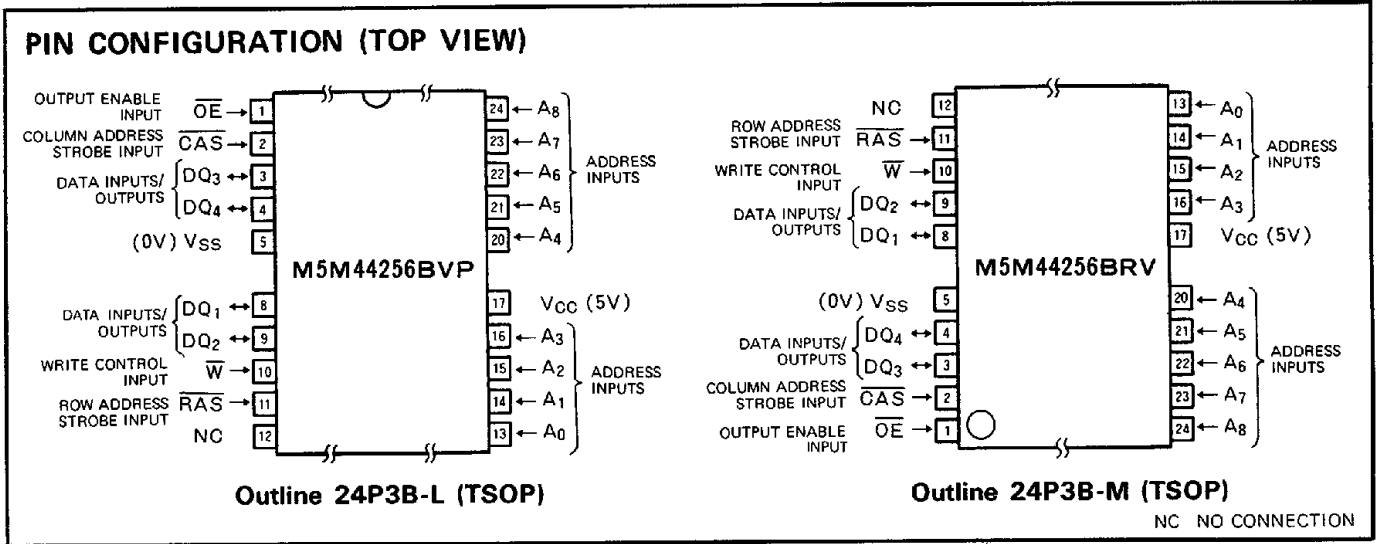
PIN CONFIGURATION (TOP VIEW)

OUTPUT ENABLE INPUT $\overline{OE}$ → 1
COLUMN ADDRESS STROBE INPUT $\overline{CAS}$ → 2
DATA INPUTS/ OUTPUTS $DQ_3$ ↔ 3
$DQ_4$ ↔ 4
(0V) $V_{SS}$ 5
DATA INPUTS/ OUTPUTS $DQ_1$ ↔ 8
$DQ_2$ ↔ 9
WRITE CONTROL INPUT $\overline{W}$ → 10
ROW ADDRESS STROBE INPUT $\overline{RAS}$ → 11
NC 12

M5M44256BVP

24 ← $A_8$
23 ← $A_7$
22 ← $A_6$
21 ← $A_5$
20 ← $A_4$
ADDRESS INPUTS
17 $V_{CC}$ (5V)
16 ← $A_3$
15 ← $A_2$
14 ← $A_1$
13 ← $A_0$
ADDRESS INPUTS

Outline 24P3B-L (TSOP)

NC 12
ROW ADDRESS STROBE INPUT $\overline{RAS}$ → 11
WRITE CONTROL INPUT $\overline{W}$ → 10
DATA INPUTS/ OUTPUTS $DQ_2$ ↔ 9
$DQ_1$ ↔ 8
(0V) $V_{SS}$ 5
DATA INPUTS/ OUTPUTS $DQ_4$ ↔ 4
$DQ_3$ ↔ 3
COLUMN ADDRESS STROBE INPUT $\overline{CAS}$ → 2
OUTPUT ENABLE INPUT $\overline{OE}$ → 1

M5M44256BRV

13 ← $A_0$
14 ← $A_1$
15 ← $A_2$
16 ← $A_3$
ADDRESS INPUTS
17 $V_{CC}$ (5V)
20 ← $A_4$
21 ← $A_5$
22 ← $A_6$
23 ← $A_7$
24 ← $A_8$
ADDRESS INPUTS

Outline 24P3B-M (TSOP)

NC NO CONNECTION